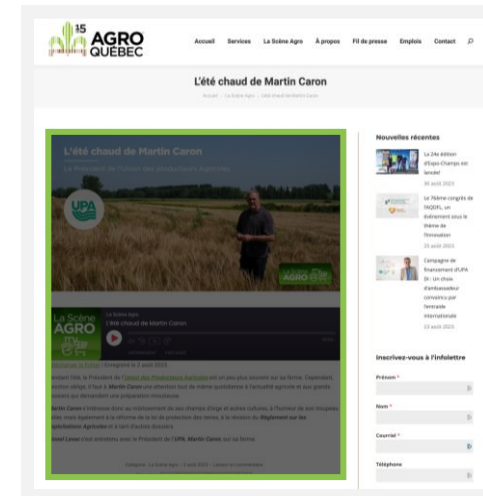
15 AGRO QUÉBEC

Accueil Services La Scène Agro À propos Fil de presse Emplois Contact

L'été chaud de Martin Caron

Accueil / La Scène Agro / L'été chaud de Martin Caron

L'été chaud de Martin Caron

Le Président de l'Union des producteurs Agricoles

UPA

AGRO

La Scène AGRO

La Scène Agro
L'été chaud de Martin Caron

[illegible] | Enregistré le 2 août 2023

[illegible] Président de l'Union des Producteurs Agricoles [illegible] Martin Caron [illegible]

Martin Caron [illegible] Règlement sur les exploitations Agricoles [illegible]

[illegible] Président de l'UPA, Martin Caron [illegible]

Catégorie : La Scène Agro · 2 août 2023 · Laisser un commentaire

Nouvelles récentes

La 24e édition d'Expo-Champs est lancée!
30 août 2023

Le 76ème congrès de l'AQDFL, un événement sous le thème de l'innovation
25 août 2023

Campagne de financement d'UPA DI : Un choix d'ambassadeur convaincu par l'entraide internationale
23 août 2023

Inscrivez-vous à l'infolettre

Prénom *

Nom *

Courriel *

Téléphone